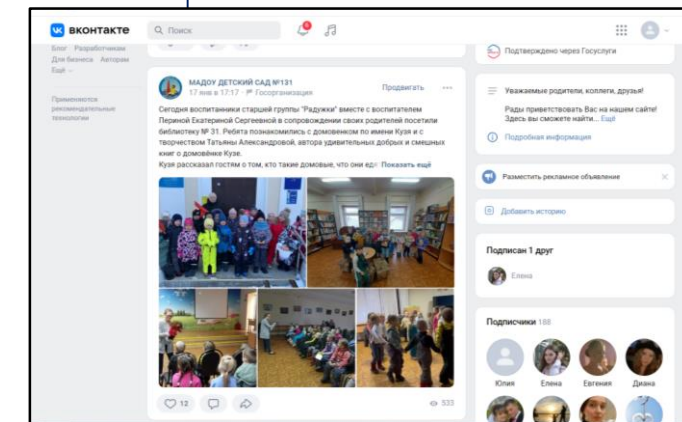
ВКОНТАКТЕ

Поиск

Блог Разработчикам
Для бизнеса Авторам
Ещё

Применяются рекомендательные технологии

МАДОУ ДЕТСКИЙ САД №131
17 янв в 17:17 Госорганизация

Продвигать

Сегодня воспитанники старшей группы "Радужки" вместе с воспитателем Периной Екатериной Сергеевной в сопровождении своих родителей посетили библиотеку № 31. Ребята познакомились с домовенком по имени Кузя и с творчеством Татьяны Александровой, автора удивительных добрых и смешных книг о домовёнке Кузе.
Кузя рассказал гостям о том, кто такие домовые, что они ед... Показать ещё

12

533

Подтверждено через Госуслуги

Уважаемые родители, коллеги, друзья!

Рады приветствовать Вас на нашем сайте! Здесь вы сможете найти... Ещё

Подробная информация

Разместить рекламное объявление

Добавить историю

Подписан 1 друг

Елена

Подписчики 188

Юлия
Елена
Евгения
Диана